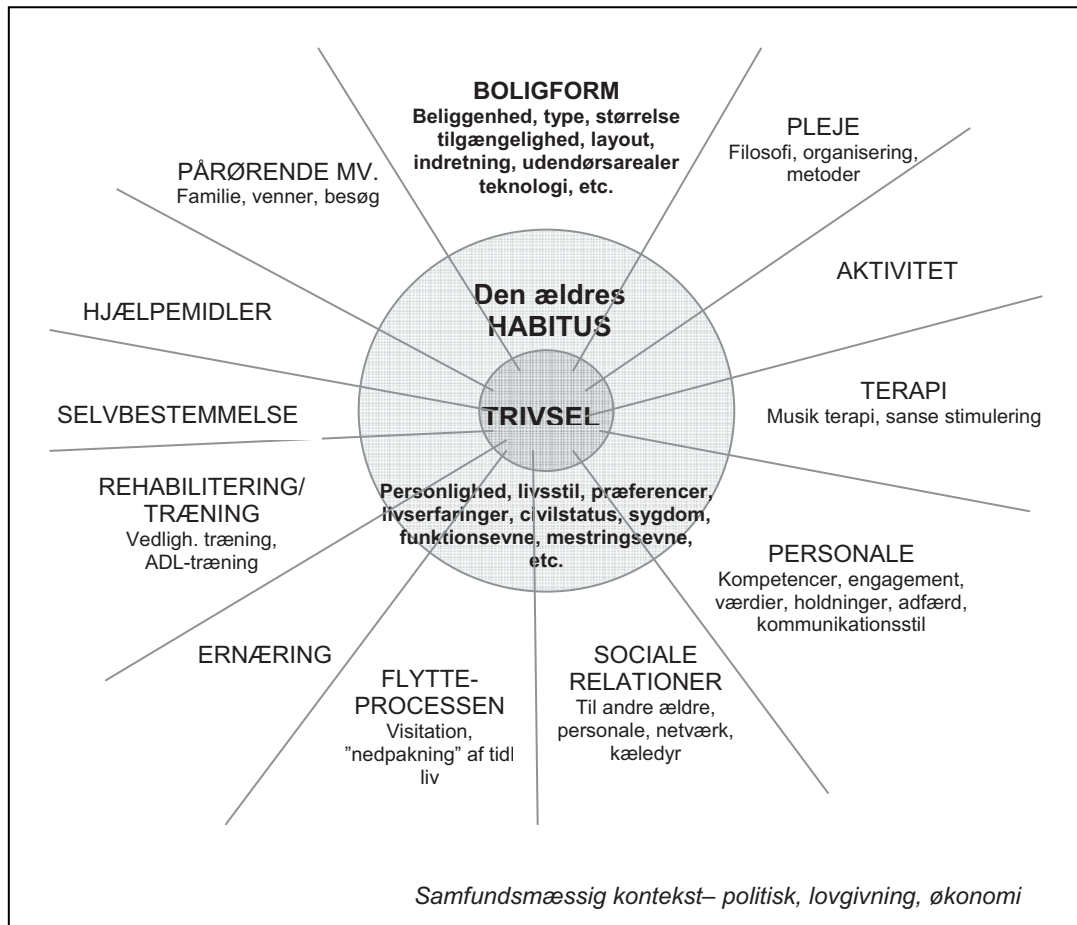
BOLIGFORM
Beliggenhed, type, størrelse tilgængelighed, layout, indretning, udendørsarealer teknologi, etc.

PÅRØRENDE MV.
Familie, venner, besøg

PLEJE
Filosofi, organisering, metoder

AKTIVITET

HJÆLPEMIDLER

Den ældres HABITUS

TERAPI
Musik terapi, sanse stimulering

SELVBESTEMMELSE

TRIVSEL

REHABILITERING/ TRÆNING
Vedligh. træning, ADL-træning

Personlighed, livsstil, præferencer, livserfaringer, civilstatus, sygdom, funktionsevne, mestringsevne, etc.

PERSONALE
Kompetencer, engagement, værdier, holdninger, adfærd, kommunikationsstil

ERNÆRING

FLYTTE-PROCESSEN
Visitation, "nedpakning" af tidl liv

SOCIALE RELATIONER
Til andre ældre, personale, netværk, kæledyr

Samfundsmæssig kontekst– politisk, lovgivning, økonomi